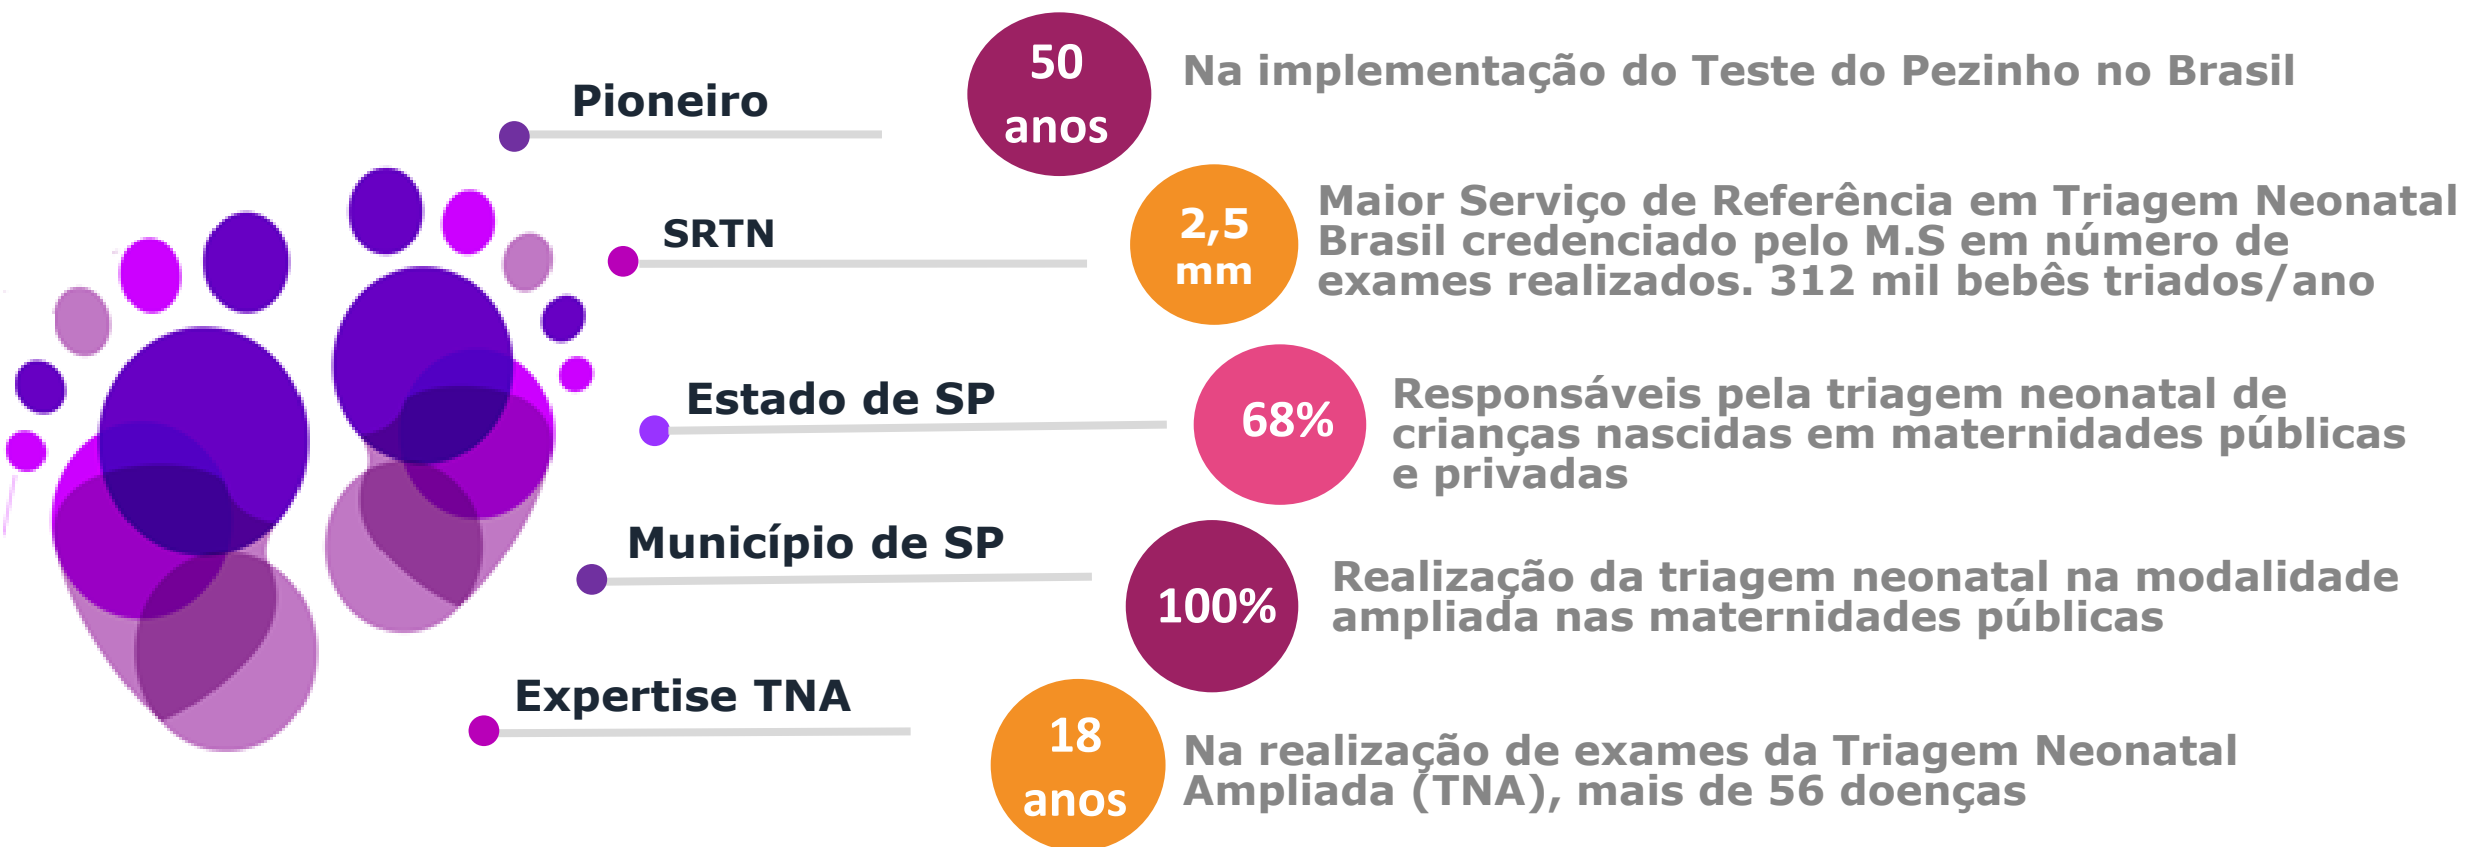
Pioneiro

50 anos

Na implementação do Teste do Pezinho no Brasil

SRTN

2,5 mm

Maior Serviço de Referência em Triagem Neonatal Brasil credenciado pelo M.S em número de exames realizados. 312 mil bebês triados/ano

Estado de SP

68%

Responsáveis pela triagem neonatal de crianças nascidas em maternidades públicas e privadas

Município de SP

100%

Realização da triagem neonatal na modalidade ampliada nas maternidades públicas

Expertise TNA

18 anos

Na realização de exames da Triagem Neonatal Ampliada (TNA), mais de 56 doenças